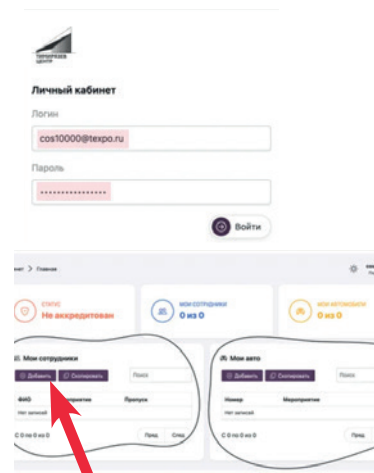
ТЕХНОПРОЕКТ ЦЕНТР

Личный кабинет

Логин

cos10000@texpo.ru

Пароль

••••••••••••••••

Войти

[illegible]ент > Главная

СТАТУС
Не аккредитован

МОИ СОТРУДНИКИ
0 из 0

МОИ АВТОМОБИЛИ
0 из 0

Мои сотрудники

Добавить

Скопировать

Поиск

| ФИО | Мероприятие | Пропуск |
|---|---|---|
| Нет записей | | |

С 0 по 0 из 0

Пред

След

Мои авто

Добавить

Скопировать

Поиск

| Номер | Мероприятие |
|---|---|
| Нет записей | |

С 0 по 0 из 0

Пред